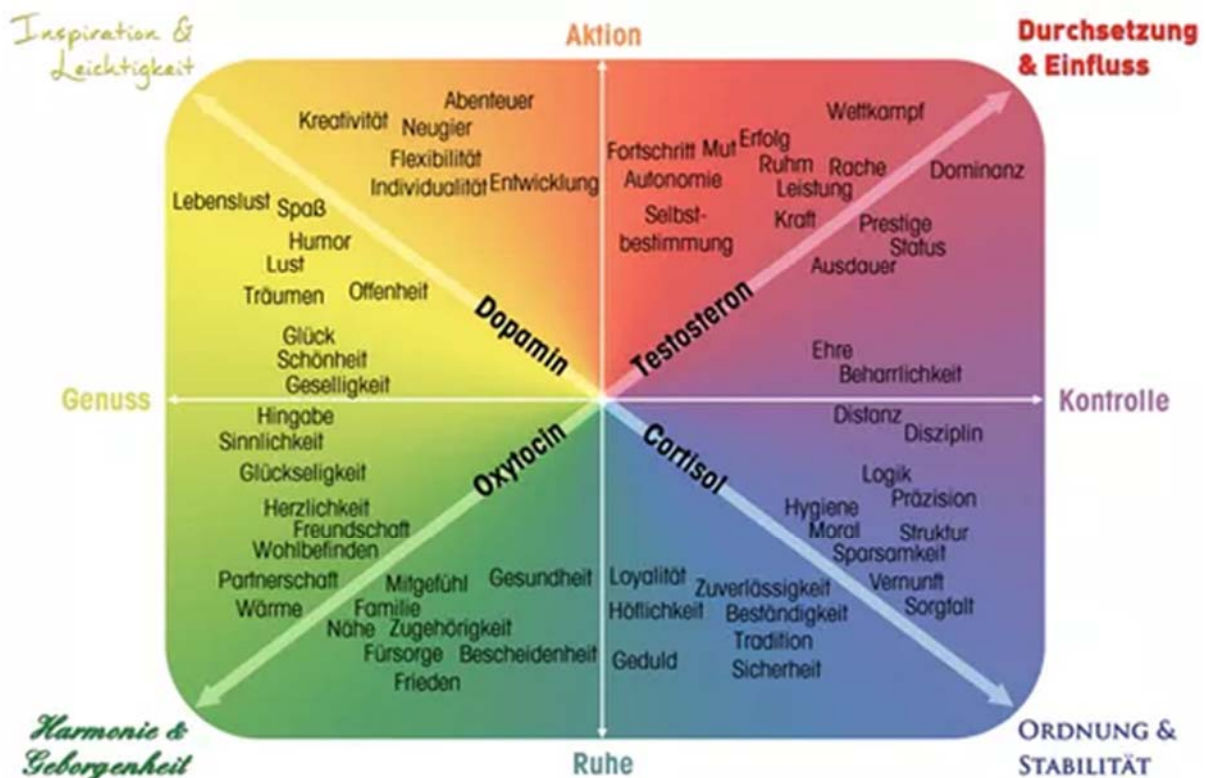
Inspiration & Leichtigkeit

Aktion

Durchsetzung & Einfluss

Abenteuer
Kreativität Neugier
Flexibilität
Individualität Entwicklung
Lebenslust Spaß
Humor
Lust
Träumen Offenheit
Glück
Schönheit
Geselligkeit

Fortschritt Mut Erfolg
Autonomie
Ruhm Rache
Leistung
Wettkampf
Dominanz
Selbstbestimmung
Kraft
Prestige
Status
Ausdauer
Ehre
Beharrlichkeit

Dopamin
Testosteron

Genuss

Kontrolle

Hingabe
Sinnlichkeit
Glückseligkeit
Herzlichkeit
Freundschaft
Wohlbefinden
Partnerschaft
Mitgefühl
Gesundheit
Wärme
Familie
Nähe Zugehörigkeit
Fürsorge Bescheidenheit
Frieden

Oxytocin
Cortisol

Distanz
Disziplin
Logik
Präzision
Hygiene
Moral
Struktur
Sparsamkeit
Vernunft
Sorgfalt
Loyalität
Zuverlässigkeit
Höflichkeit
Beständigkeit
Tradition
Geduld
Sicherheit

Harmonie & Geborgenheit

Ruhe

ORDNUNG & STABILITÄT